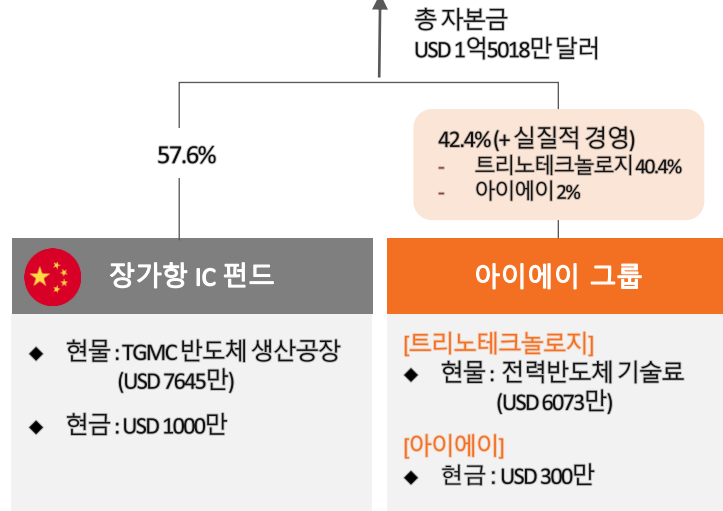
총 자본금
USD 1억5018만 달러

57.6%

42.4% (+ 실질적 경영)
- 트리노테크놀로지 40.4%
- 아이에이 2%

장가항 IC 펀드

아이에이 그룹

◆ 현물 : TGMC 반도체 생산공장 (USD 7645만)

◆ 현금 : USD 1000만

[트리노테크놀로지]
◆ 현물 : 전력반도체 기술료 (USD 6073만)

[아이에이]
◆ 현금 : USD 300만